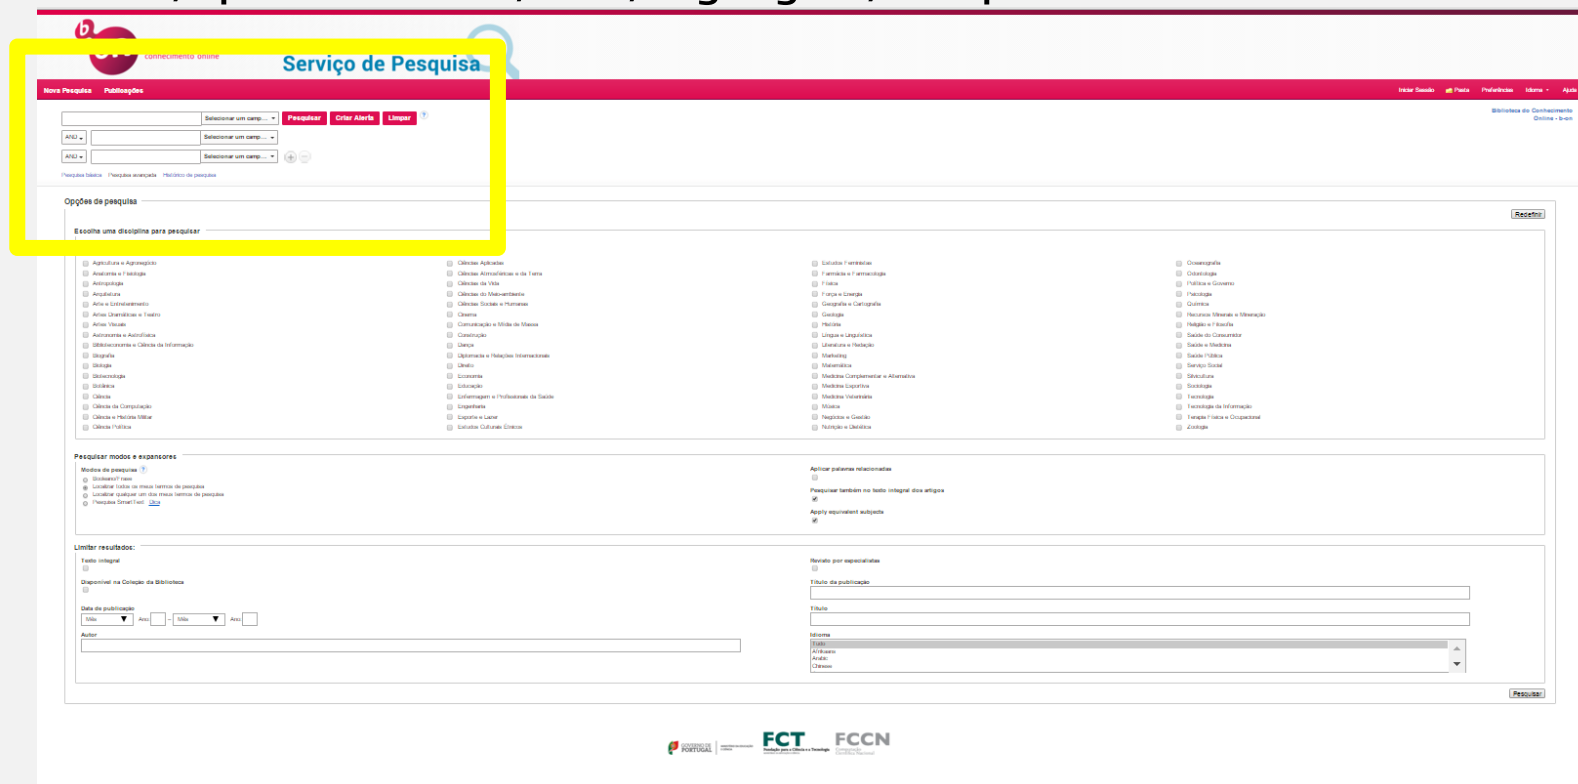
b-on
conhecimento online

Serviço de Pesquisa

Nova Pesquisa Publicações

Iniciar Sessão Pasta Preferências Idioma Ajuda

Biblioteca do Conhecimento Online - b-on

Selecionar um camp... Pesquisar Criar Alerta Limpar

AND Selecionar um camp...

AND Selecionar um camp...

Pesquisa básica Pesquisa avançada Histórico de pesquisa

Opções de pesquisa

Redefinir

Escolha uma disciplina para pesquisar

Agricultura e Agronegócio
Anatomia e Fisiologia
Antropologia
Arquitetura
Arte e Entretenimento
Artes Dramáticas e Teatro
Artes Visuais
Astronomia e Astrofísica
Biblioteconomia e Ciência da Informação
Biografia
Biologia
Biotecnologia
Botânica
Ciência
Ciência da Computação
Ciência e História Militar
Ciência Política

Ciências Aplicadas
Ciências Atmosféricas e da Terra
Ciências da Vida
Ciências do Meio-ambiente
Ciências Sociais e Humanas
Cinema
Comunicação e Mídia de Massa
Construção
Dança
Diplomacia e Relações Internacionais
Direito
Economia
Educação
Enfermagem e Profissionais da Saúde
Engenharia
Esporte e Lazer
Estudos Culturais Étnicos

Estudos Femininos
Farmácia e Farmacologia
Física
Força e Energia
Geografia e Cartografia
Geologia
História
Língua e Linguística
Literatura e Redação
Marketing
Matemática
Medicina Complementar e Alternativa
Medicina Esportiva
Medicina Veterinária
Música
Negócios e Gestão
Nutrição e Dietética

Oceanografia
Odontologia
Política e Governo
Psicologia
Química
Recursos Minerais e Mineração
Religião e Filosofia
Saúde do Consumidor
Saúde e Medicina
Saúde Pública
Serviço Social
Silvicultura
Sociologia
Tecnologia
Tecnologia da Informação
Terapia Física e Ocupacional
Zoologia

Pesquisar modos e expansores

Modos de pesquisa
Booleano/Frase
Localizar todos os meus termos de pesquisa
Localizar qualquer um dos meus termos de pesquisa
Pesquisa SmartText Dica

Aplicar palavras relacionadas

Pesquisar também no texto integral dos artigos

Apply equivalent subjects

Limitar resultados:

Texto integral

Disponível na Coleção da Biblioteca

Data de publicação
Mês Ano: – Mês Ano:

Autor

Revisto por especialistas

Título da publicação

Título

Idioma
Todo
Afrikaans
Arabic
Chinese

Pesquisar

GOVERNO DE PORTUGAL
FCT Fundação para a Ciência e a Tecnologia
FCCN Computação Científica Nacional